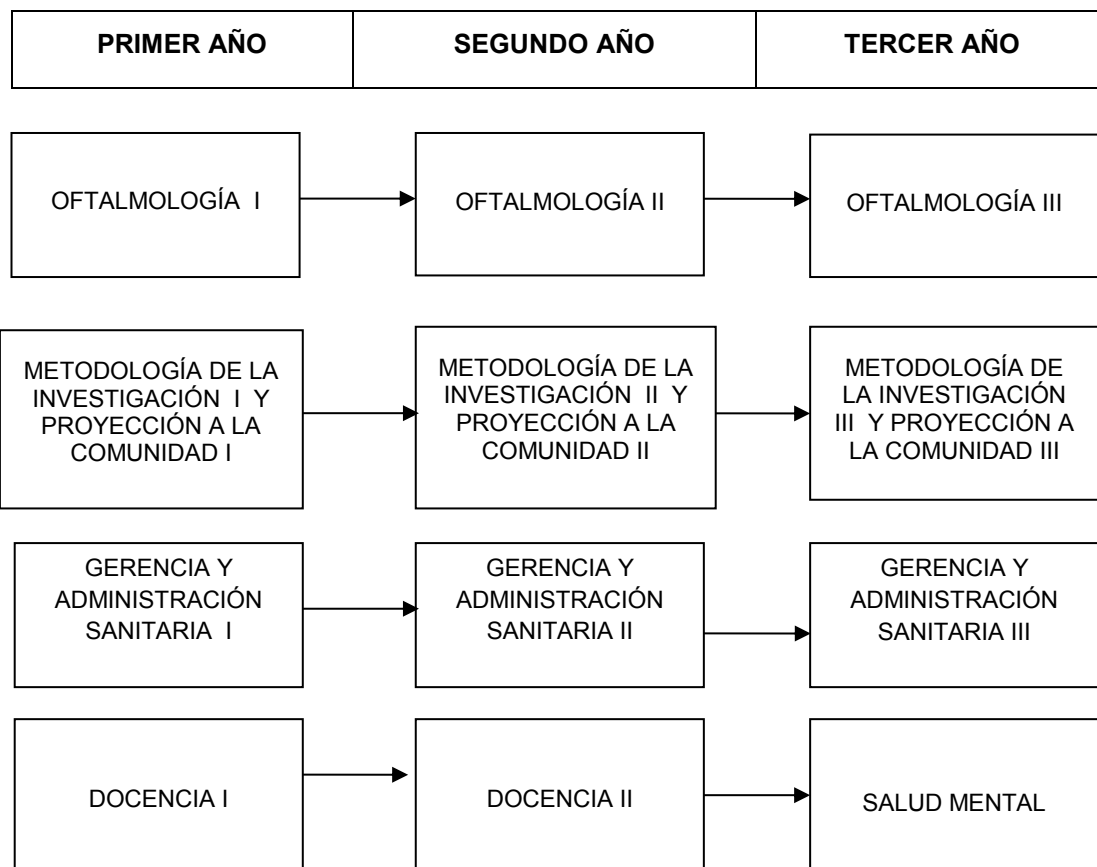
| PRIMER AÑO | SEGUNDO AÑO | TERCER AÑO |
|---|---|---|

OFTALMOLOGÍA I

OFTALMOLOGÍA II

OFTALMOLOGÍA III

METODOLOGÍA DE LA INVESTIGACIÓN I Y PROYECCIÓN A LA COMUNIDAD I

METODOLOGÍA DE LA INVESTIGACIÓN II Y PROYECCIÓN A LA COMUNIDAD II

METODOLOGÍA DE LA INVESTIGACIÓN III Y PROYECCIÓN A LA COMUNIDAD III

GERENCIA Y ADMINISTRACIÓN SANITARIA I

GERENCIA Y ADMINISTRACIÓN SANITARIA II

GERENCIA Y ADMINISTRACIÓN SANITARIA III

DOCENCIA I

DOCENCIA II

SALUD MENTAL